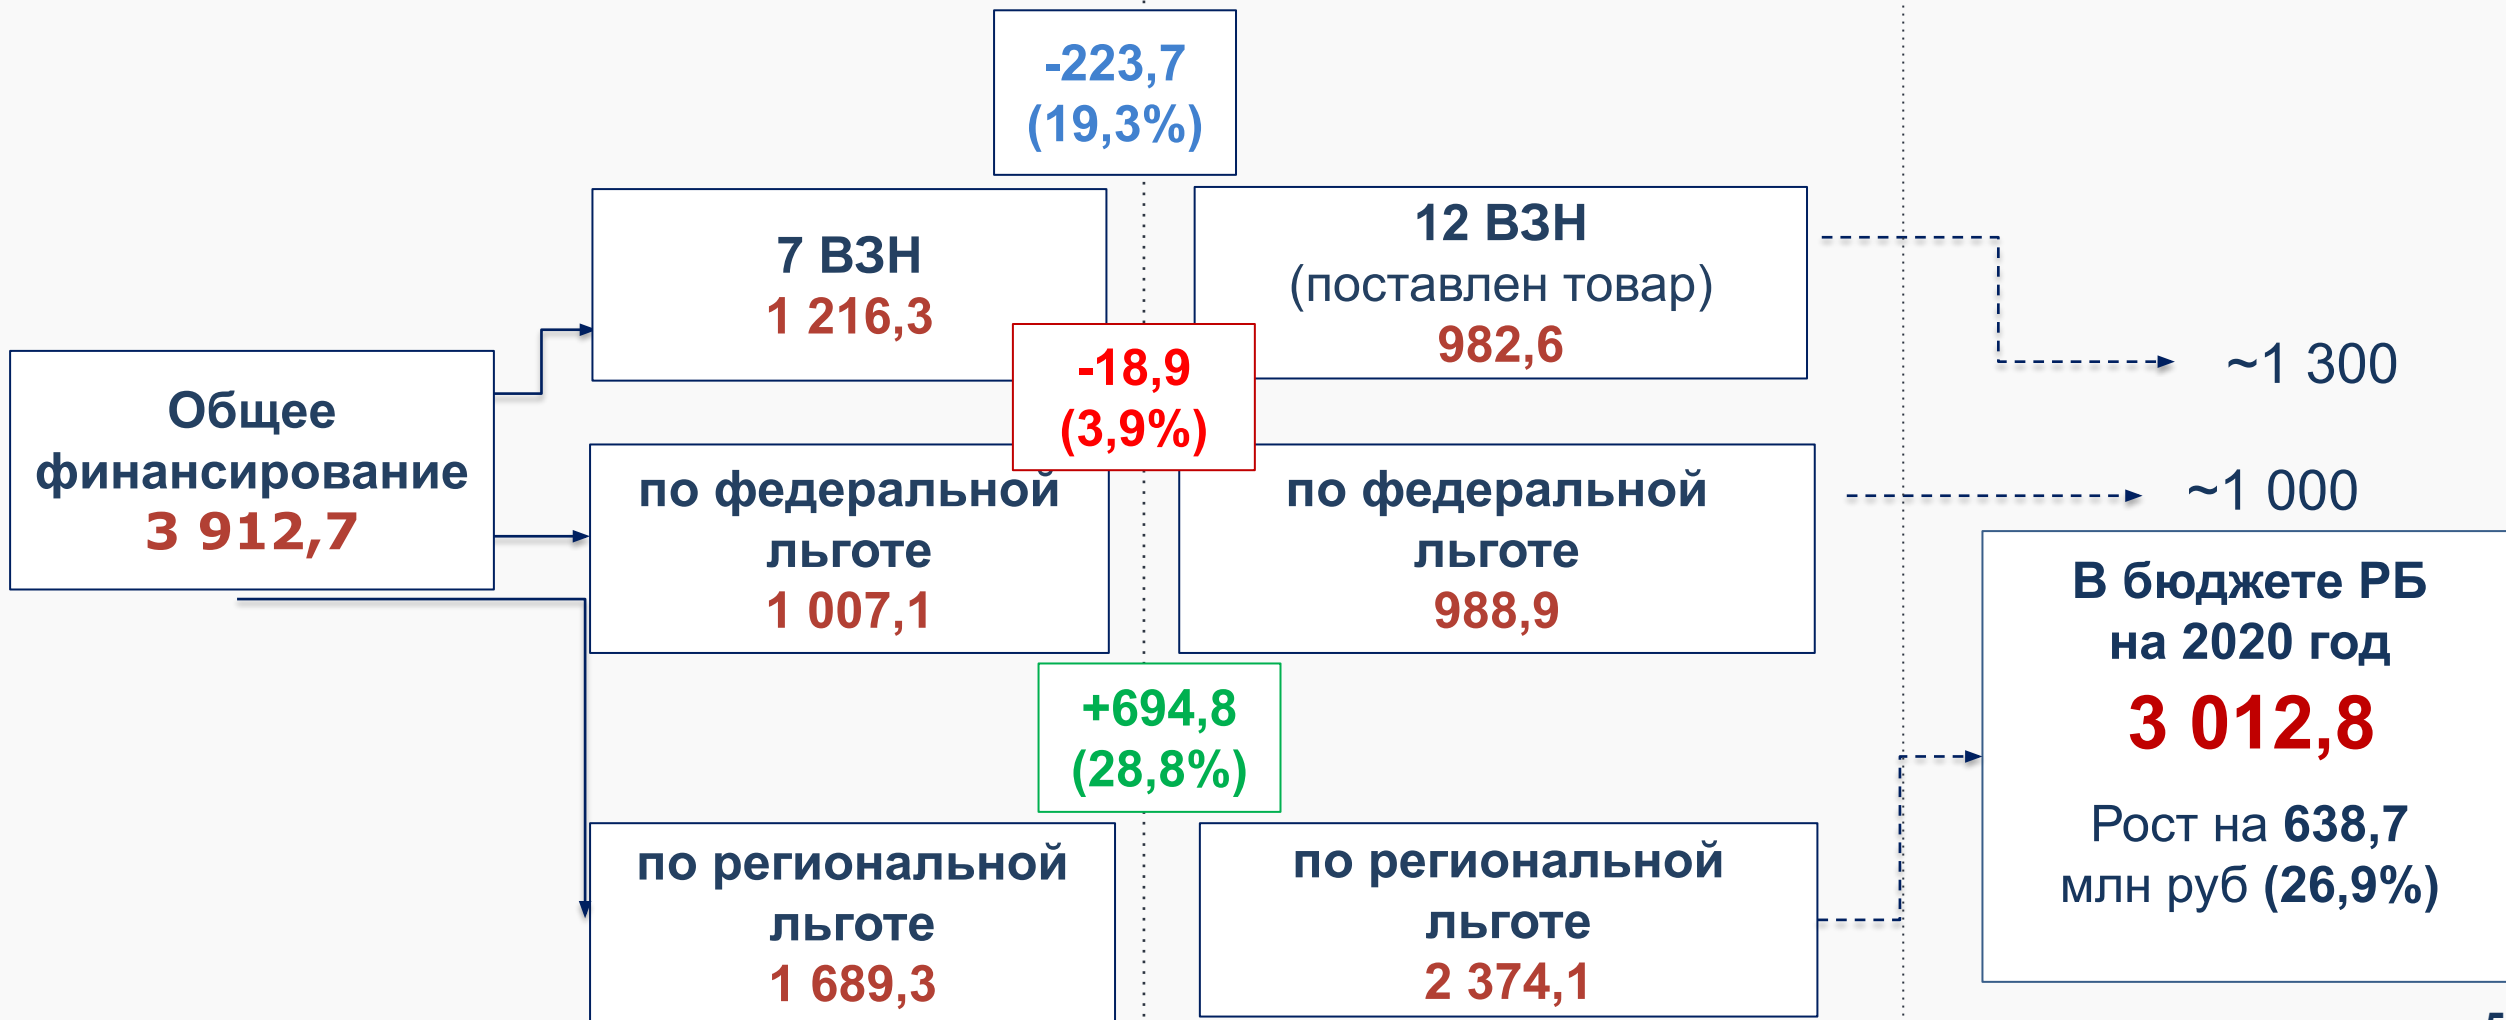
-223,7
(19,3%)

Общее финансирование
3 912,7

7 ВЗН
1 216,3

-18,9
(3,9%)

12 ВЗН
(поставлен товар)
982,6

~1 300

по федеральной льготе
1 007,1

по федеральной льготе
988,9

~1 000

+694,8
(28,8%)

по региональной льготе
1 689,3

по региональной льготе
2 374,1

В бюджете РБ на 2020 год
3 012,8
Рост на 638,7 млн руб (26,9%)